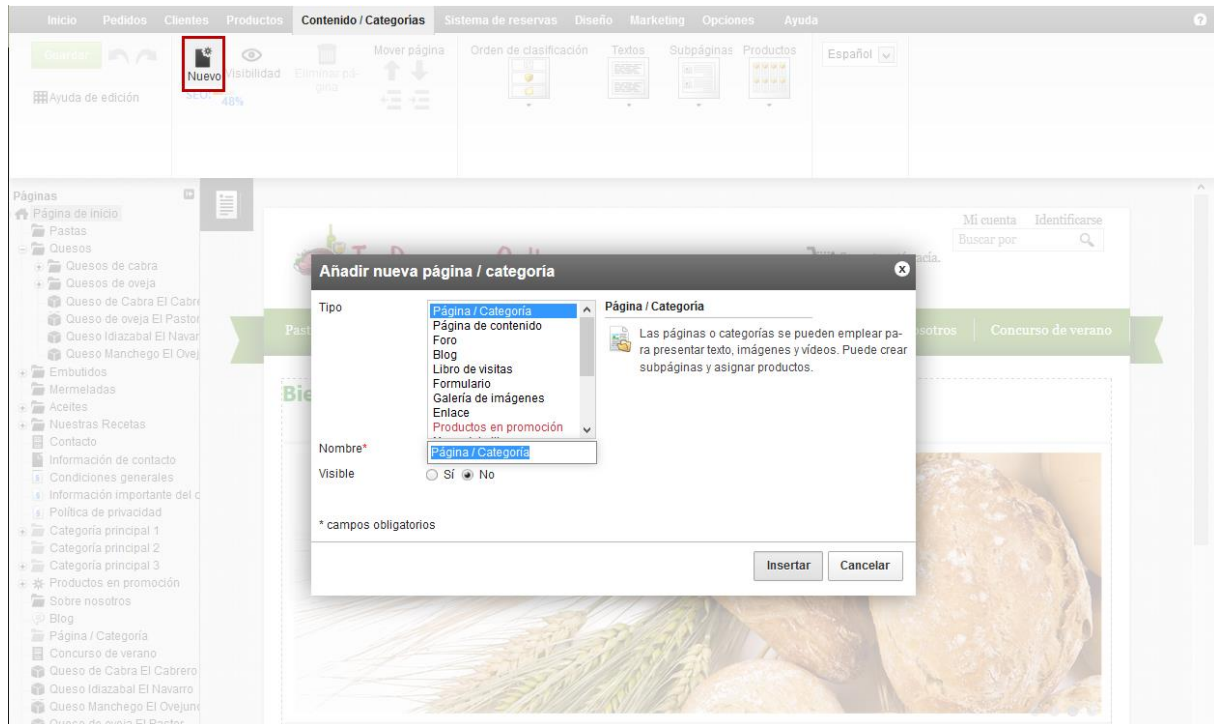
Inicio Pedidos Clientes Productos Contenido / Categorías Sistema de reservas Diseño Marketing Opciones Ayuda

Guardar Nuevo Visibilidad Eliminar página Mover página Orden de clasificación Textos Subpáginas Productos Español

Ayuda de edición SEO 48%

Páginas
Página de inicio
Pastas
Quesos
Quesos de cabra
Quesos de oveja
Queso de Cabra El Cabre
Queso de oveja El Pastor
Queso Idiazabal El Navar
Queso Manchego El Ovej
Embutidos
Mermeladas
Aceites
Nuestras Recetas
Contacto
Información de contacto
Condiciones generales
Información importante del c
Política de privacidad
Categoría principal 1
Categoría principal 2
Categoría principal 3
Productos en promoción
Sobre nosotros
Blog
Página / Categoría
Concurso de verano
Queso de Cabra El Cabrero
Queso Idiazabal El Navarro
Queso Manchego El Ovejun
Queso de oveja El Pastor

Mi cuenta Identificarse
Buscar por

Past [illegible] nosotros Concurso de verano

Bie

Añadir nueva página / categoría

Tipo
Página / Categoría
Página de contenido
Foro
Blog
Libro de visitas
Formulario
Galería de imágenes
Enlace
Productos en promoción

Página / Categoría
Las páginas o categorías se pueden emplear para presentar texto, imágenes y vídeos. Puede crear subpáginas y asignar productos.

Nombre* Página / Categoría
Visible Sí No

* campos obligatorios

Insertar Cancelar